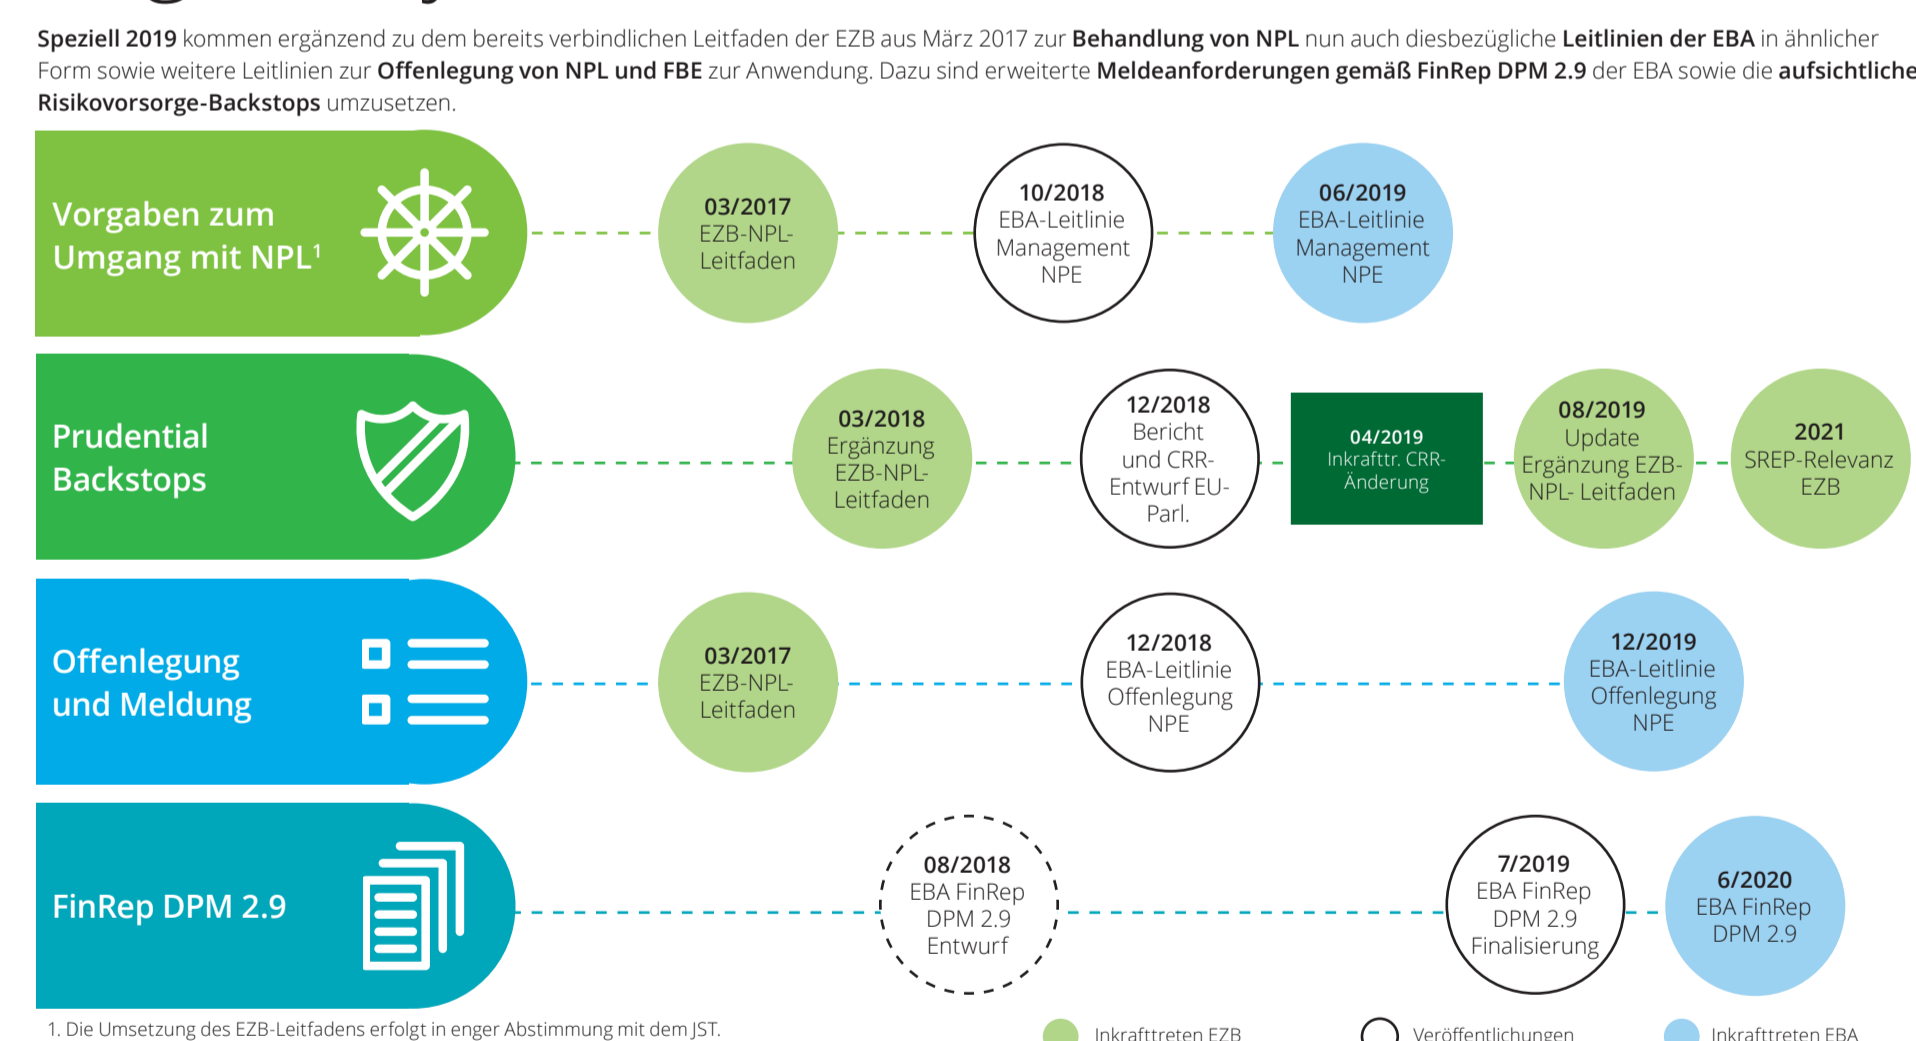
**Speziell 2019** kommen ergänzend zu dem bereits verbindlichen Leitfaden der EZB aus März 2017 zur **Behandlung von NPL** nun auch diesbezügliche **Leitlinien der EBA** in ähnlicher Form sowie weitere Leitlinien zur **Offenlegung von NPL und FBE** zur Anwendung. Dazu sind erweiterte **Meldeanforderungen gemäß FinRep DPM 2.9** der EBA sowie die **aufsichtliche Risikovorsorge-Backstops** umzusetzen.

Vorgaben zum Umgang mit NPL$^1$

03/2017 EZB-NPL-Leitfaden

10/2018 EBA-Leitlinie Management NPE

06/2019 EBA-Leitlinie Management NPE

Prudential Backstops

03/2018 Ergänzung EZB-NPL-Leitfaden

12/2018 Bericht und CRR-Entwurf EU-Parl.

04/2019 Inkrafttr. CRR-Änderung

08/2019 Update Ergänzung EZB-NPL- Leitfaden

2021 SREP-Relevanz EZB

Offenlegung und Meldung

03/2017 EZB-NPL-Leitfaden

12/2018 EBA-Leitlinie Offenlegung NPE

12/2019 EBA-Leitlinie Offenlegung NPE

FinRep DPM 2.9

08/2018 EBA FinRep DPM 2.9 Entwurf

7/2019 EBA FinRep DPM 2.9 Finalisierung

6/2020 EBA FinRep DPM 2.9

1. Die Umsetzung des EZB-Leitfadens erfolgt in enger Abstimmung mit dem JST.

Inkrafttreten EZB

Veröffentlichungen

Inkrafttreten EBA